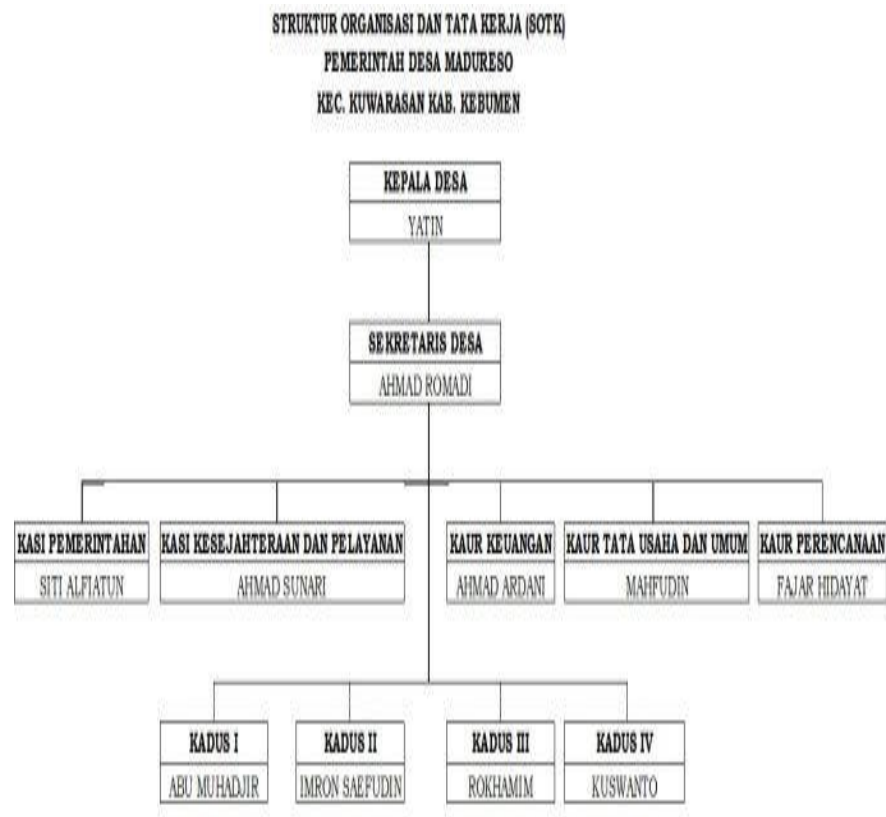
STRUKTUR ORGANISASI DAN TATA KERJA (SOTK)
PEMERINTAH DESA MADURESO
KEC. KUWARASAN KAB. KEBUMEN

KEPALA DESA
YATIN

SEKRETARIS DESA
AHMAD ROMADI

KASI PEMERINTAHAN
SITI ALFIATUN

KASI KESEJAHTERAAN DAN PELAYANAN
AHMAD SUNARI

KAUR KEUANGAN
AHMAD ARDANI

KAUR TATA USAHA DAN UMUM
MAHFUDIN

KAUR PERENCANAAN
FAJAR HIDAYAT

KADUS I
ABU MUHADJIR

KADUS II
IMRON SAEFUDIN

KADUS III
ROKHAMIM

KADUS IV
KUSWANTO